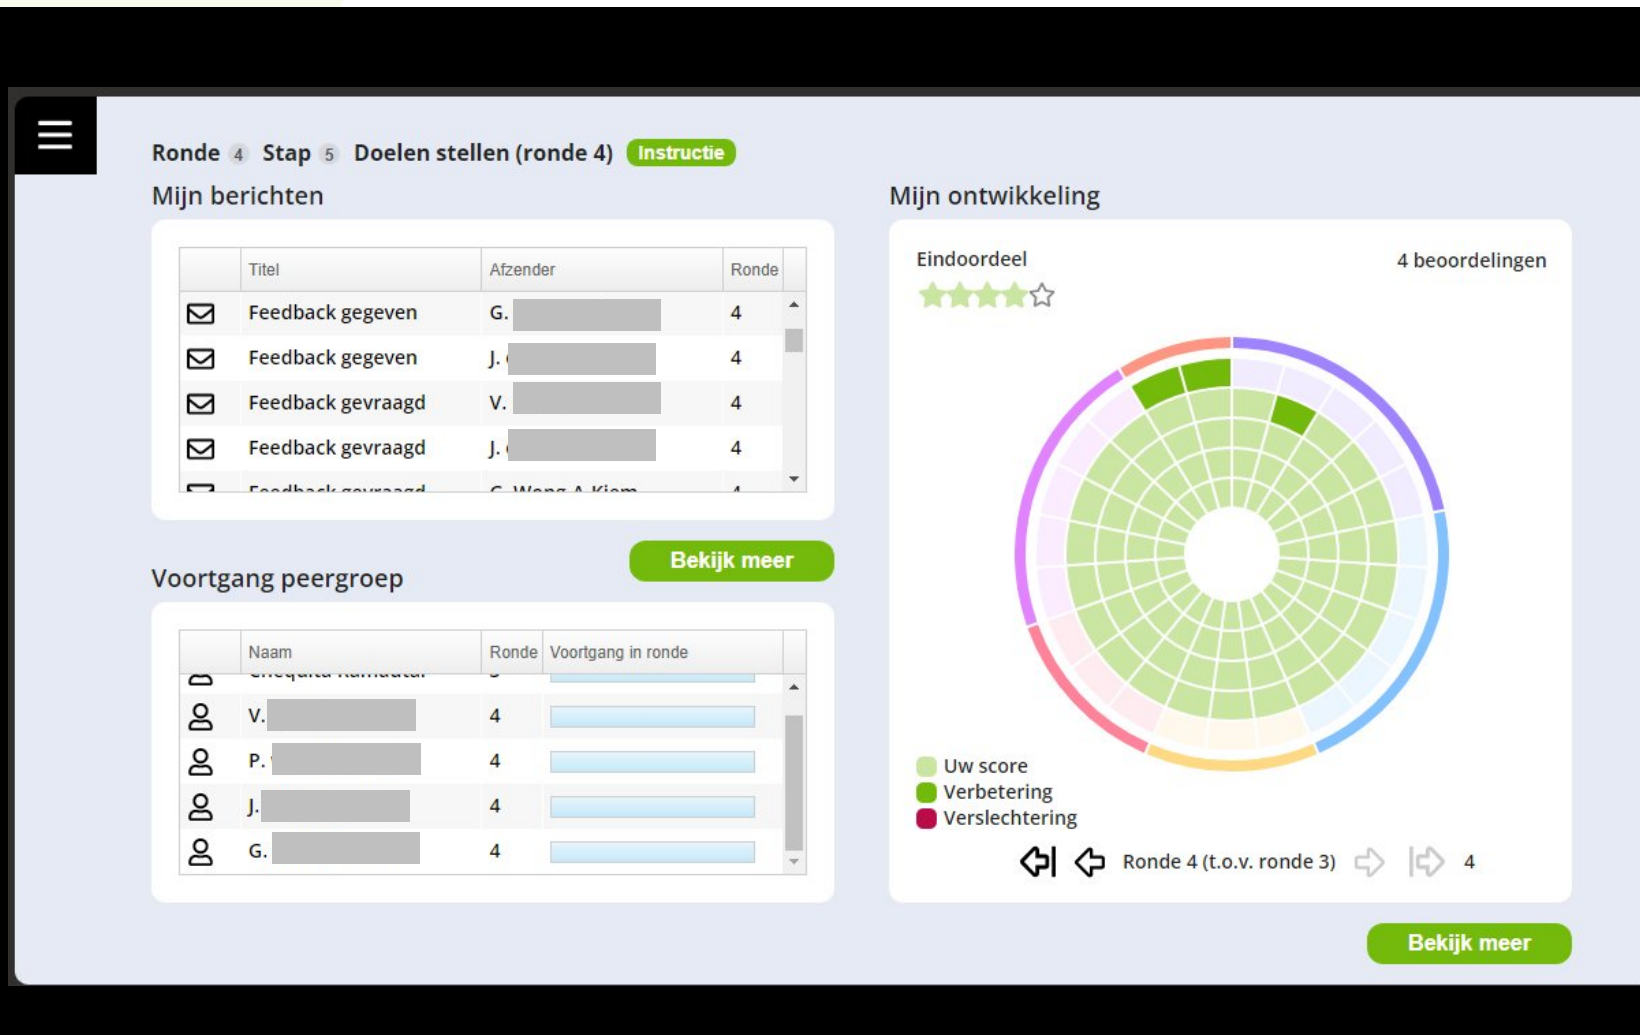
Ronde 4 Stap 5 Doelen stellen (ronde 4) Instructie

Mijn berichten

| | Titel | Afzender | Ronde |
|---|---|---|---|
| | Feedback gegeven | G. | 4 |
| | Feedback gegeven | J. | 4 |
| | Feedback gevraagd | V. | 4 |
| | Feedback gevraagd | J. | 4 |
| | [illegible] | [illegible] | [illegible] |

Bekijk meer

Voortgang peergroep

| | Naam | Ronde | Voortgang in ronde |
|---|---|---|---|
| | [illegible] | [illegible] | |
| | V. | 4 | |
| | P. | 4 | |
| | J. | 4 | |
| | G. | 4 | |

Mijn ontwikkeling

Eindoordeel

4 beoordelingen

Uw score
Verbetering
Verslechtering

Ronde 4 (t.o.v. ronde 3) 4

Bekijk meer